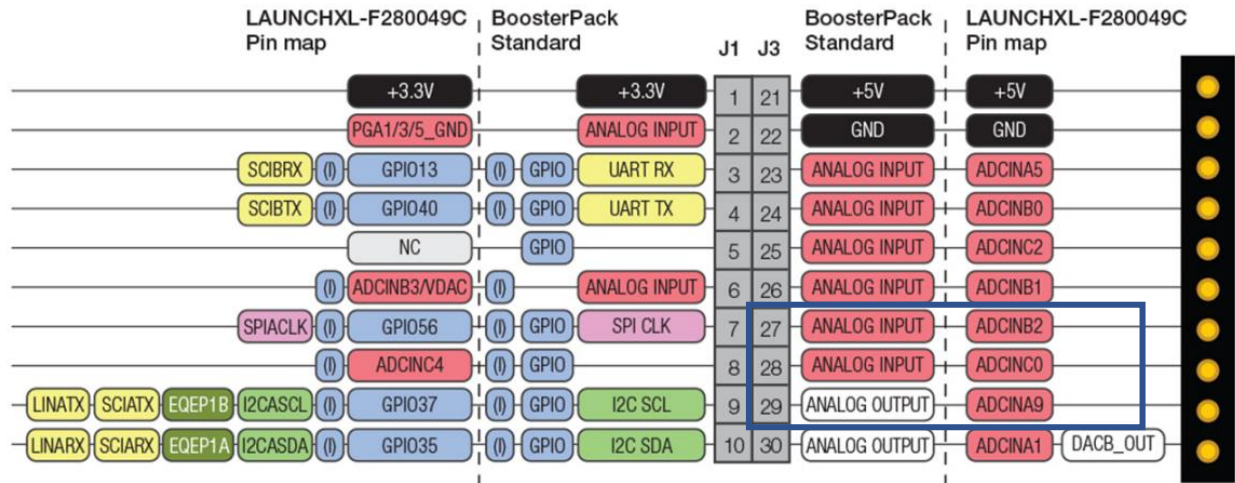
LAUNCHXL-F280049C Pin map

BoosterPack Standard

J1 J3

BoosterPack Standard

LAUNCHXL-F280049C Pin map

| LAUNCHXL-F280049C Pin map | BoosterPack Standard | J1 | J3 | BoosterPack Standard | LAUNCHXL-F280049C Pin map |
|---|---|---|---|---|---|
| +3.3V | +3.3V | 1 | 21 | +5V | +5V |
| PGA1/3/5_GND | ANALOG INPUT | 2 | 22 | GND | GND |
| SCIBRX (I) GPIO13 | (I) GPIO UART RX | 3 | 23 | ANALOG INPUT | ADCINA5 |
| SCIBTX (I) GPIO40 | (I) GPIO UART TX | 4 | 24 | ANALOG INPUT | ADCINB0 |
| NC | GPIO | 5 | 25 | ANALOG INPUT | ADCINC2 |
| (I) ADCINB3/VDAC | (I) ANALOG INPUT | 6 | 26 | ANALOG INPUT | ADCINB1 |
| SPIACLK (I) GPIO56 | (I) GPIO SPI CLK | 7 | 27 | ANALOG INPUT | ADCINB2 |
| (I) ADCINC4 | (I) GPIO | 8 | 28 | ANALOG INPUT | ADCINC0 |
| LINATX SCIATX EQEP1B I2CASCL (I) GPIO37 | (I) GPIO I2C SCL | 9 | 29 | ANALOG OUTPUT | ADCINA9 |
| LINARX SCIARX EQEP1A I2CASDA (I) GPIO35 | (I) GPIO I2C SDA | 10 | 30 | ANALOG OUTPUT | ADCINA1 DACB_OUT |